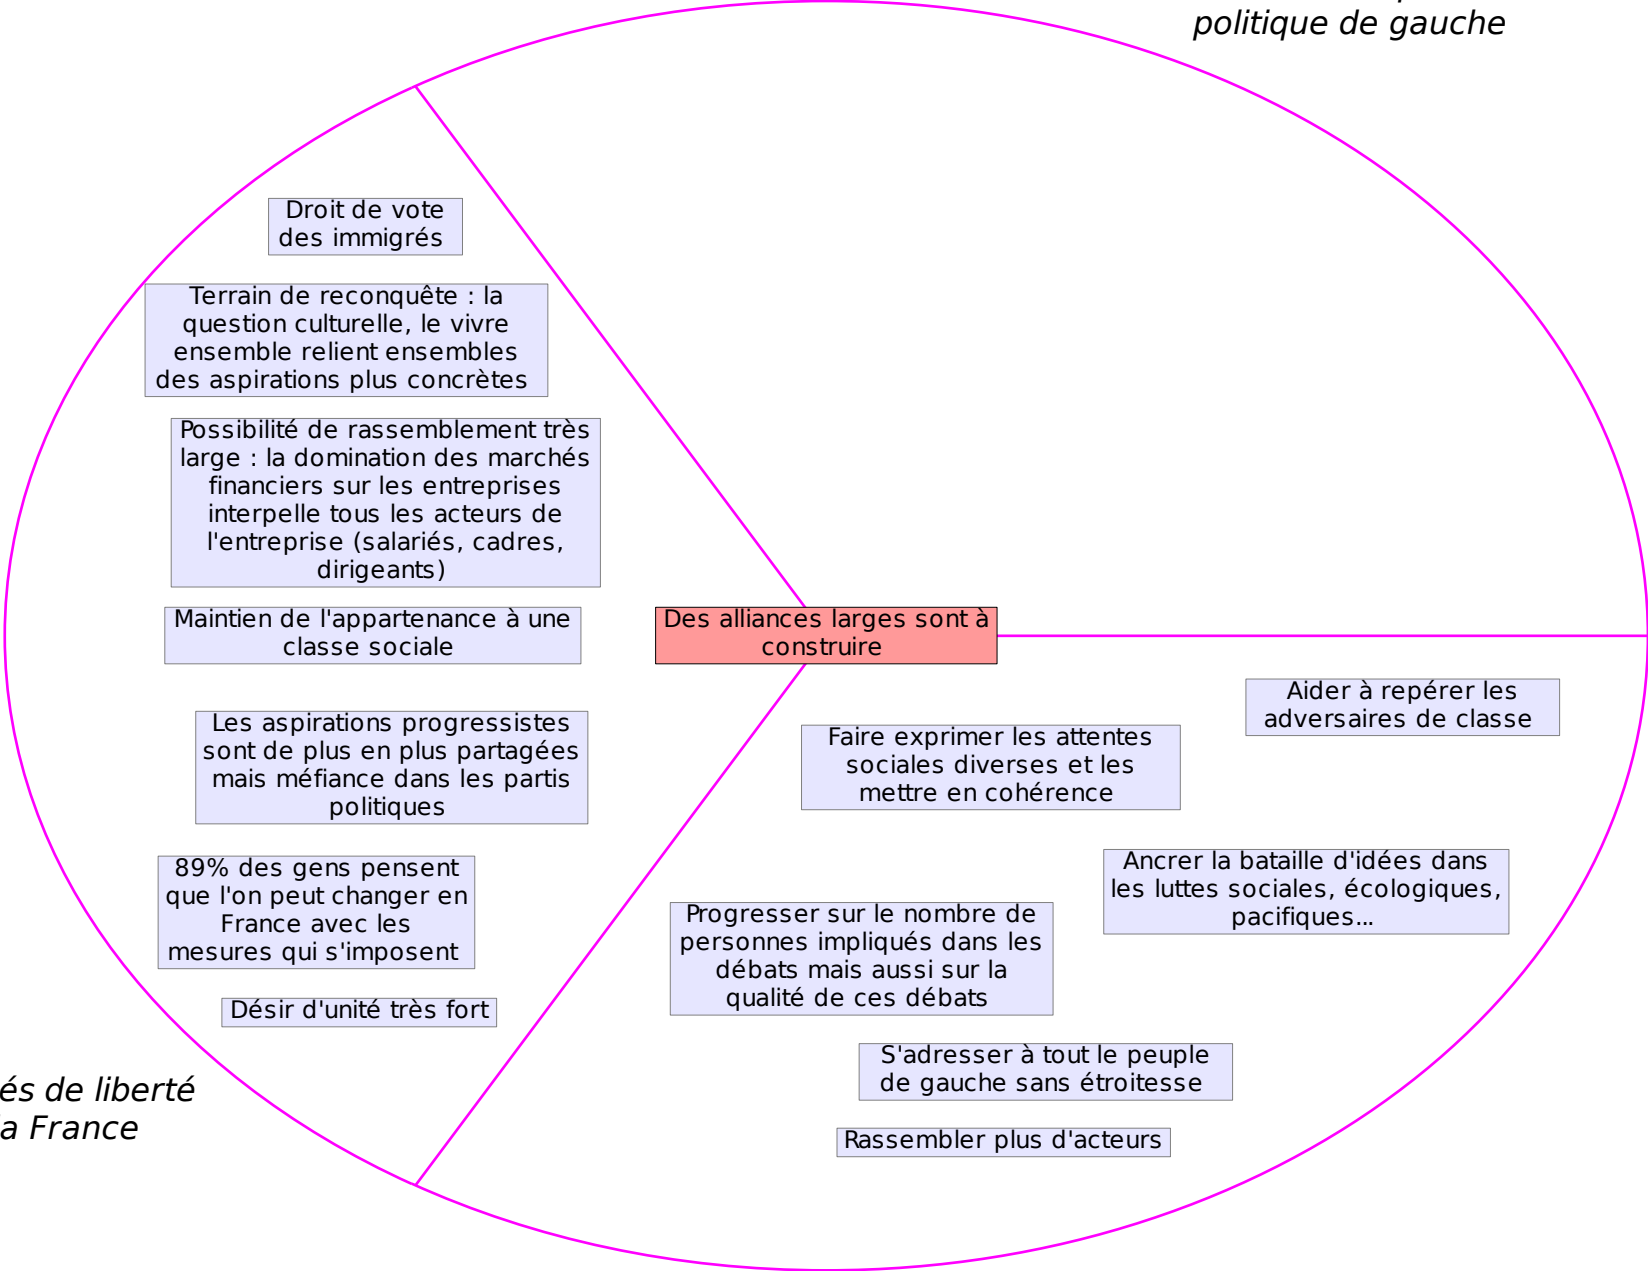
politique de gauche

Droit de vote des immigrés

Terrain de reconquête : la question culturelle, le vivre ensemble relient ensembles des aspirations plus concrètes

Possibilité de rassemblement très large : la domination des marchés financiers sur les entreprises interpelle tous les acteurs de l'entreprise (salariés, cadres, dirigeants)

Maintien de l'appartenance à une classe sociale

Des alliances larges sont à construire

Les aspirations progressistes sont de plus en plus partagées mais méfiance dans les partis politiques

89% des gens pensent que l'on peut changer en France avec les mesures qui s'imposent

Désir d'unité très fort

és de liberté
a France

Aider à repérer les adversaires de classe

Faire exprimer les attentes sociales diverses et les mettre en cohérence

Ancrer la bataille d'idées dans les luttes sociales, écologiques, pacifiques...

Progresser sur le nombre de personnes impliqués dans les débats mais aussi sur la qualité de ces débats

S'adresser à tout le peuple de gauche sans étroitesse

Rassembler plus d'acteurs